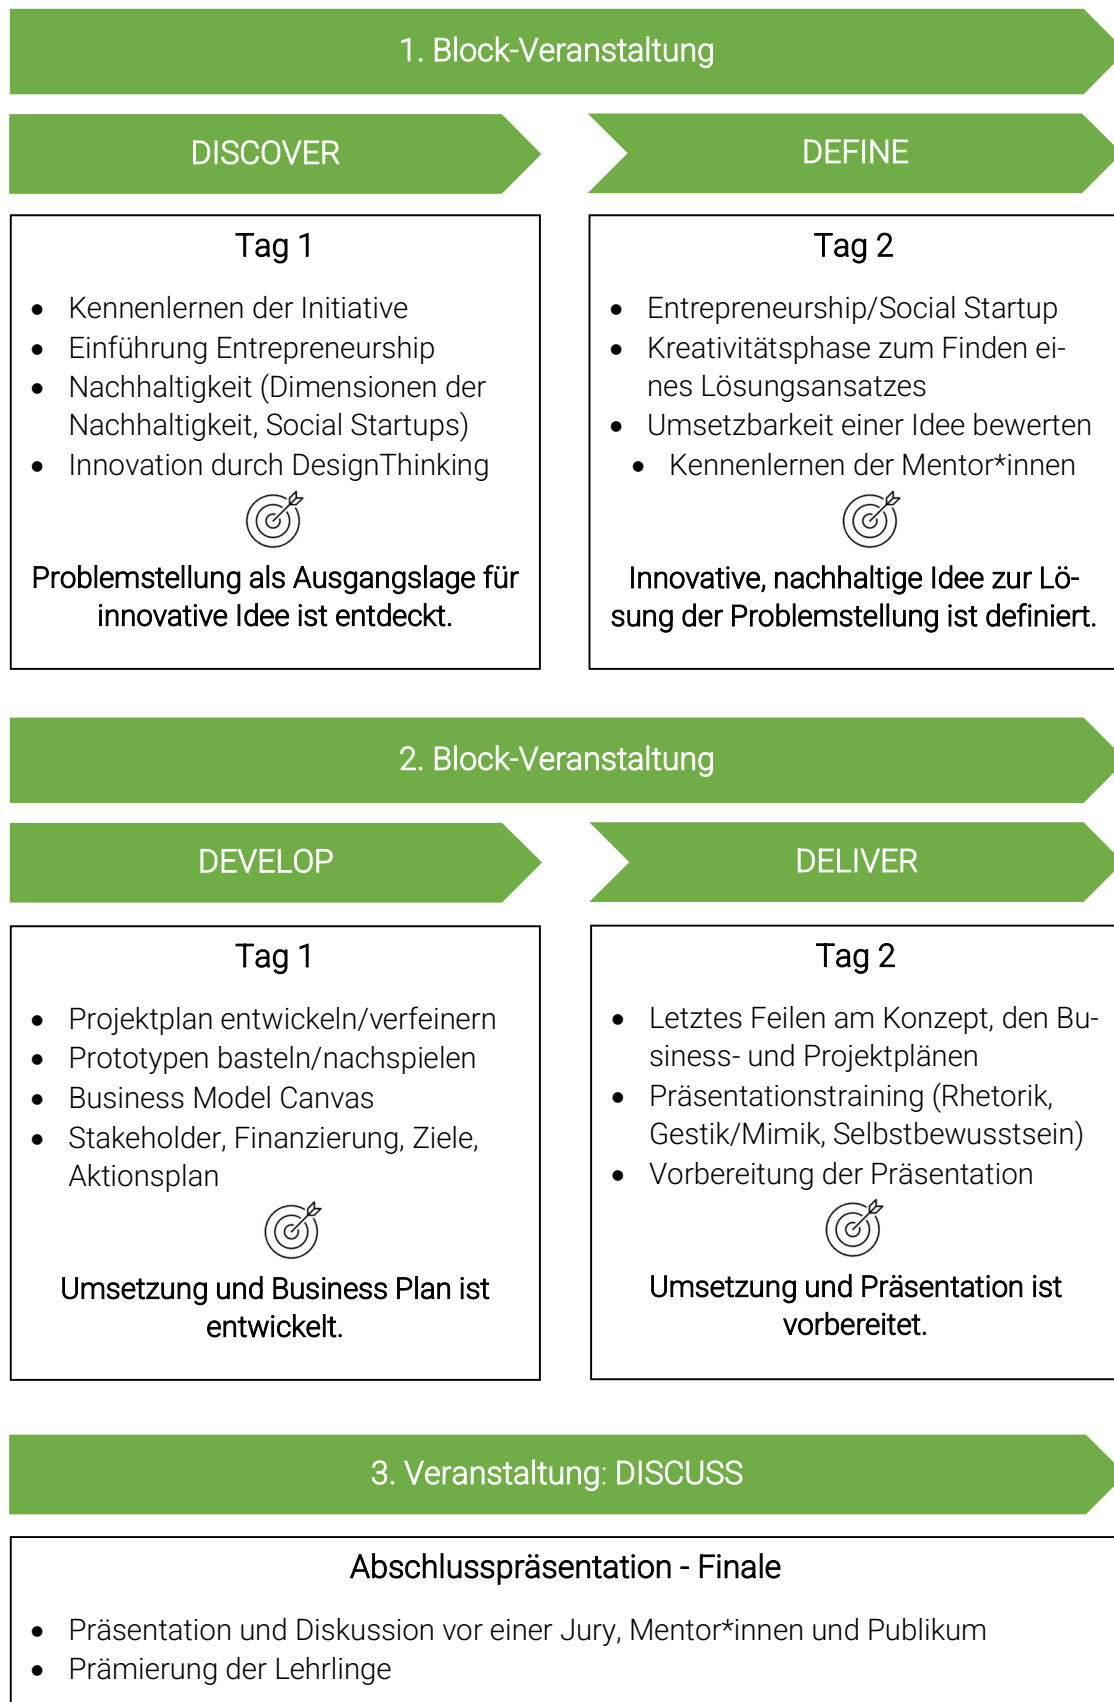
1. Block-Veranstaltung

DISCOVER

DEFINE

Tag 1

- Kennenlernen der Initiative
- Einführung Entrepreneurship
- Nachhaltigkeit (Dimensionen der Nachhaltigkeit, Social Startups)
- Innovation durch DesignThinking

Problemstellung als Ausgangslage für innovative Idee ist entdeckt.

Tag 2

- Entrepreneurship/Social Startup
- Kreativitätsphase zum Finden eines Lösungsansatzes
- Umsetzbarkeit einer Idee bewerten
- Kennenlernen der Mentor*innen

Innovative, nachhaltige Idee zur Lösung der Problemstellung ist definiert.

2. Block-Veranstaltung

DEVELOP

DELIVER

Tag 1

- Projektplan entwickeln/verfeinern
- Prototypen basteln/nachspielen
- Business Model Canvas
- Stakeholder, Finanzierung, Ziele, Aktionsplan

Umsetzung und Business Plan ist entwickelt.

Tag 2

- Letztes Feilen am Konzept, den Business- und Projektplänen
- Präsentationstraining (Rhetorik, Gestik/Mimik, Selbstbewusstsein)
- Vorbereitung der Präsentation

Umsetzung und Präsentation ist vorbereitet.

3. Veranstaltung: DISCUSS

Abschlusspräsentation - Finale

- Präsentation und Diskussion vor einer Jury, Mentor*innen und Publikum
- Prämierung der Lehrlinge